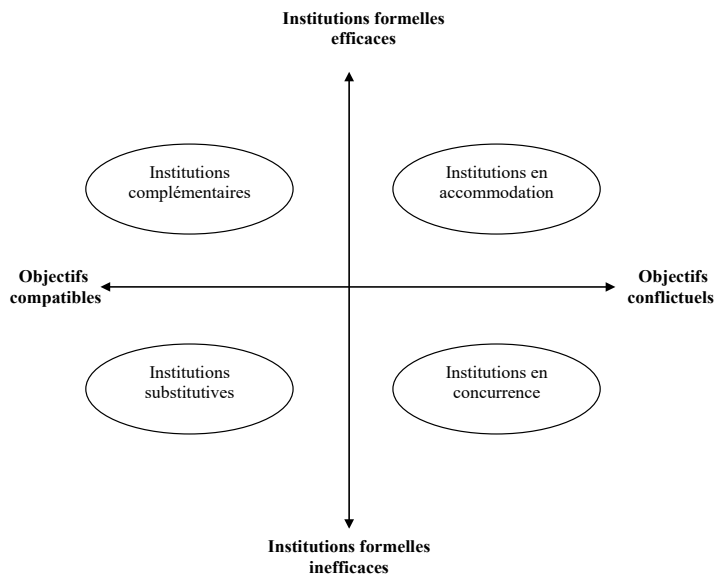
Institutions formelles efficaces

Institutions complémentaires

Institutions en accommodation

Objectifs compatibles

Objectifs conflictuels

Institutions substitutives

Institutions en concurrence

Institutions formelles inefficaces